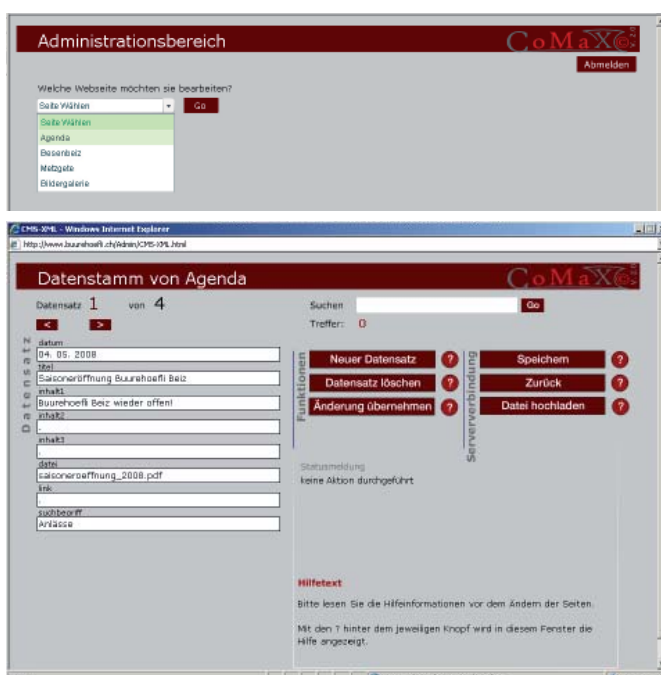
Administrationsbereich

CoMaX

Abmelden

Welche Webseite möchten sie bearbeiten?

Seite Wählen

Go

Seite Wählen
Agenda
Besenbeiz
Metzgete
Bildergalerie

CMS-XML - Windows Internet Explorer

http://www.buurehoefli.ch/Admin/CMS-XML.html

Datenstamm von Agenda

CoMaX

Datensatz 1 von 4

< >

Datensatz

datum
04. 05. 2008
titel
Saisoneröffnung Buurehoefli Beiz
inhalt1
Buurehoefli Beiz wieder offen!
inhalt2
.
inhalt3
.
datei
saisoneroeffnung_2008.pdf
link
.
suchbegriff
Anlässe

Suchen

Go

Treffer: 0

Funktionen

Neuer Datensatz ?
Datensatz löschen ?
Änderung übernehmen ?

Serververbindung

Speichern ?
Zurück ?
Datei hochladen ?

Statusmeldung
keine Aktion durchgeführt

Hilfetext

Bitte lesen Sie die Hilfeinformationen vor dem Ändern der Seiten.

Mit den ? hinter dem jeweiligen Knopf wird in diesem Fenster die Hilfe angezeigt.